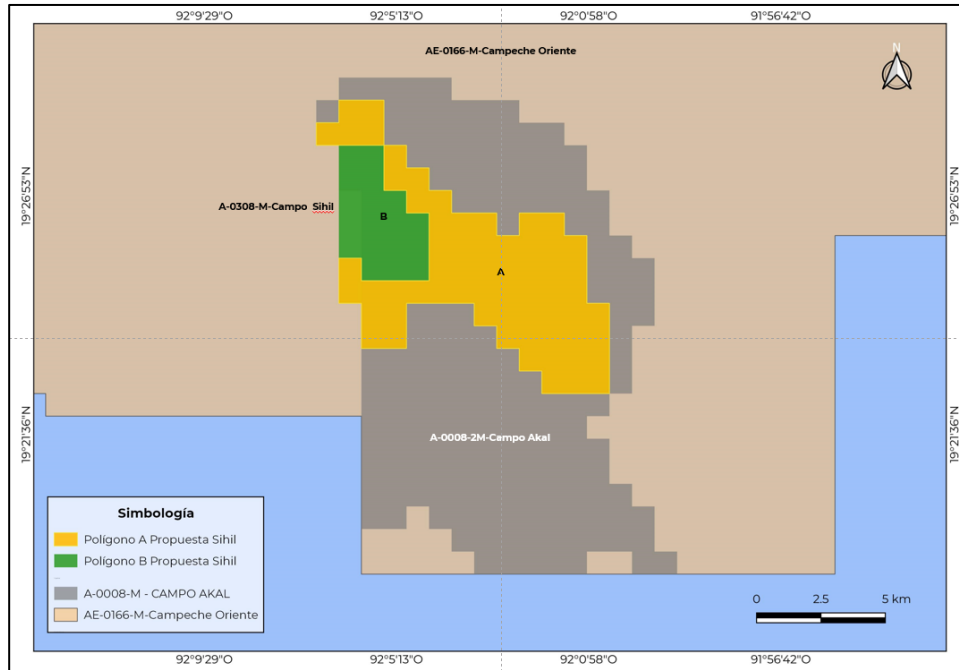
92°9'29"O 92°5'13"O 92°0'58"O 91°56'42"O

AE-0166-M-Campeche Oriente

N

19°26'53"N

19°26'53"N

A-0308-M-Campo Sihil

B

A

19°21'36"N

19°21'36"N

A-0008-2M-Campo Akal

Simbología

Polígono A Propuesta Sihil

Polígono B Propuesta Sihil

A-0008-M - CAMPO AKAL

AE-0166-M-Campeche Oriente

0 2.5 5 km

92°9'29"O 92°5'13"O 92°0'58"O 91°56'42"O